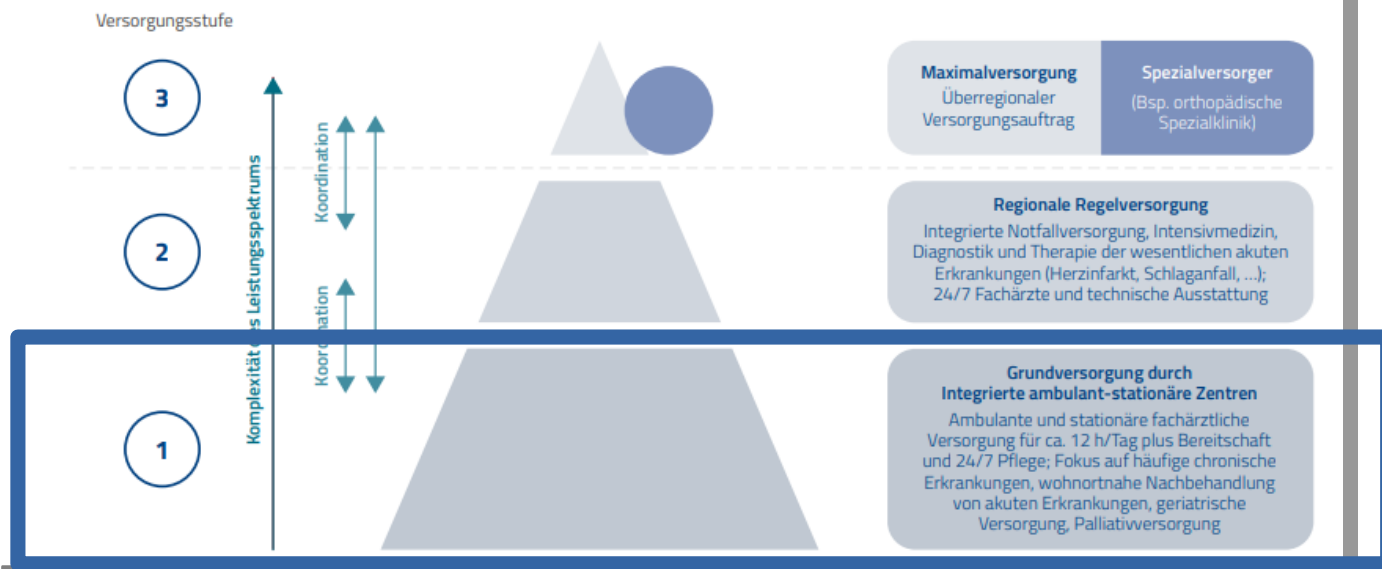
Versorgungsstufe

3

2

1

Komplexität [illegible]s Leistungsspektrums

Koordination

Koor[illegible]nation

**Maximalversorgung**
Überregionaler Versorgungsauftrag

**Spezialversorger**
(Bsp. orthopädische Spezialklinik)

**Regionale Regelversorgung**
Integrierte Notfallversorgung, Intensivmedizin, Diagnostik und Therapie der wesentlichen akuten Erkrankungen (Herzinfarkt, Schlaganfall, ...); 24/7 Fachärzte und technische Ausstattung

**Grundversorgung durch Integrierte ambulant-stationäre Zentren**
Ambulante und stationäre fachärztliche Versorgung für ca. 12 h/Tag plus Bereitschaft und 24/7 Pflege; Fokus auf häufige chronische Erkrankungen, wohnortnahe Nachbehandlung von akuten Erkrankungen, geriatrische Versorgung, Palliativversorgung